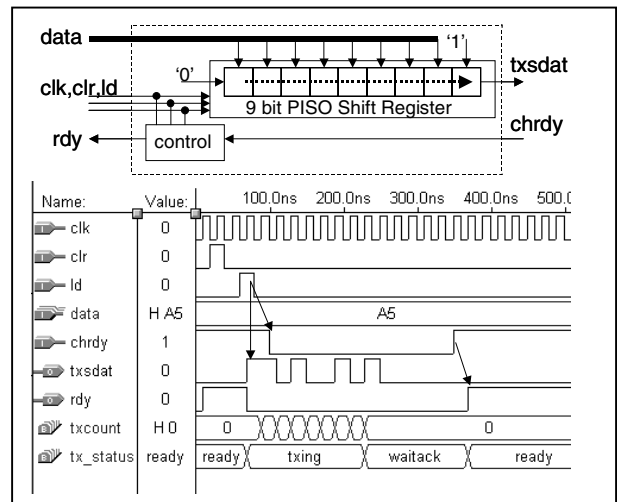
data
'1'
'0'
txsdat
clk,clr,ld
9 bit PISO Shift Register
rdy
control
chrdy

| Name: | Value: |
|---|---|
| clk | 0 |
| clr | 0 |
| ld | 0 |
| data | H A5 |
| chrdy | 1 |
| txsdat | 0 |
| rdy | 0 |
| txcount | H 0 |
| tx_status | ready |

100.0ns 200.0ns 300.0ns 400.0ns 500.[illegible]

A5

0 0

ready txing waitack ready